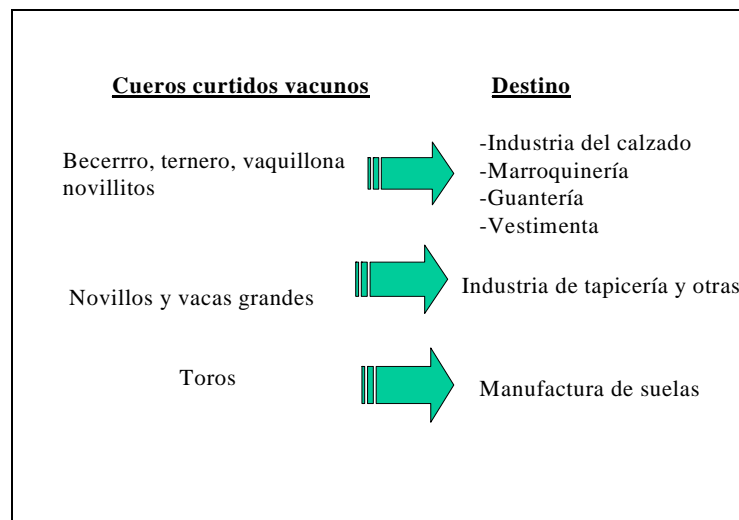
Cueros curtidos vacunos

Destino

Becerrro, ternero, vaquillona novillitos

-Industria del calzado
-Marroquinería
-Guantería
-Vestimenta

Novillos y vacas grandes

Industria de tapicería y otras

Toros

Manufactura de suelas